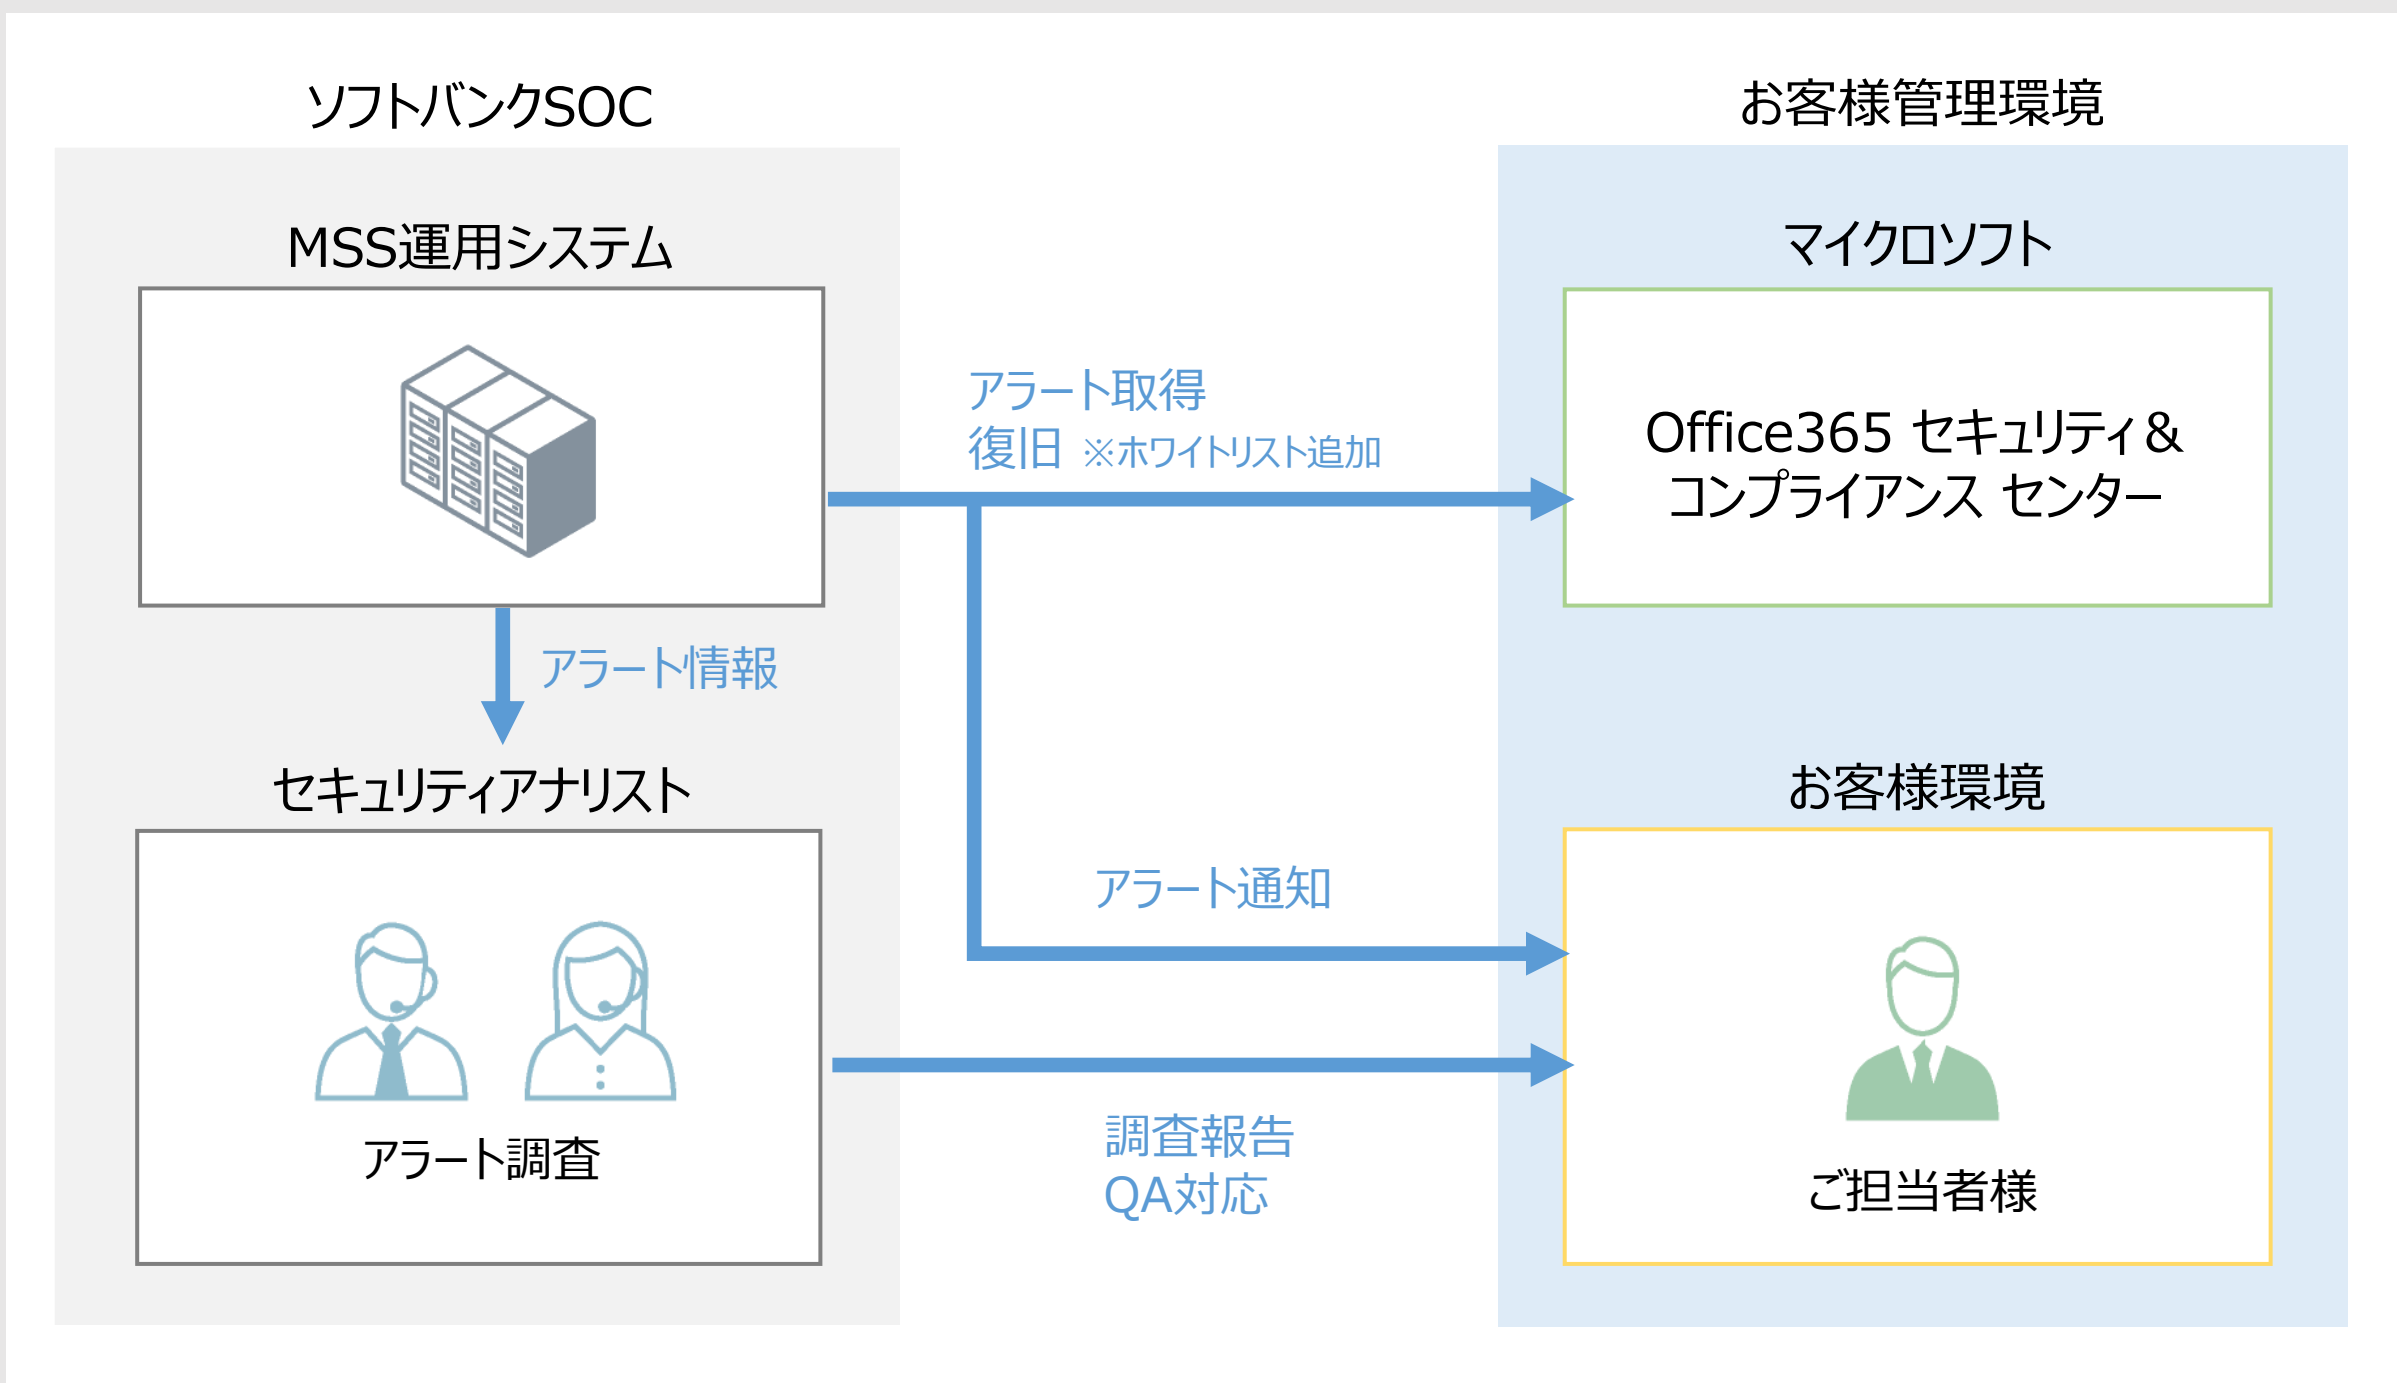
ソフトバンクSOC

MSS運用システム

アラート情報

セキュリティアナリスト

アラート調査

アラート取得
復旧 ※ホワイトリスト追加

アラート通知

調査報告
QA対応

お客様管理環境

マイクロソフト

Office365 セキュリティ＆
コンプライアンス センター

お客様環境

ご担当者様